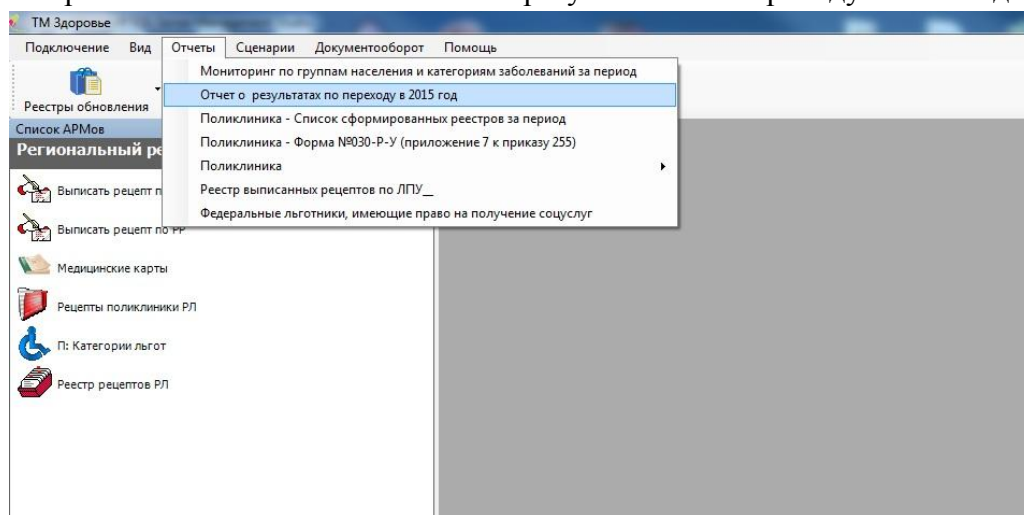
ТМ Здоровье

Подключение Вид Отчеты Сценарии Документооборот Помощь

Мониторинг по группам населения и категориям заболеваний за период
Отчет о результатах по переходу в 2015 год
Поликлиника - Список сформированных реестров за период
Поликлиника - Форма №030-Р-У (приложение 7 к приказу 255)
Поликлиника
Реестр выписанных рецептов по ЛПУ__
Федеральные льготники, имеющие право на получение соцуслуг

Реестры обновления

Список АРМов

Региональный ре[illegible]

Выписать рецепт п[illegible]

Выписать рецепт по РР

Медицинские карты

Рецепты поликлиники РЛ

П: Категории льгот

Реестр рецептов РЛ